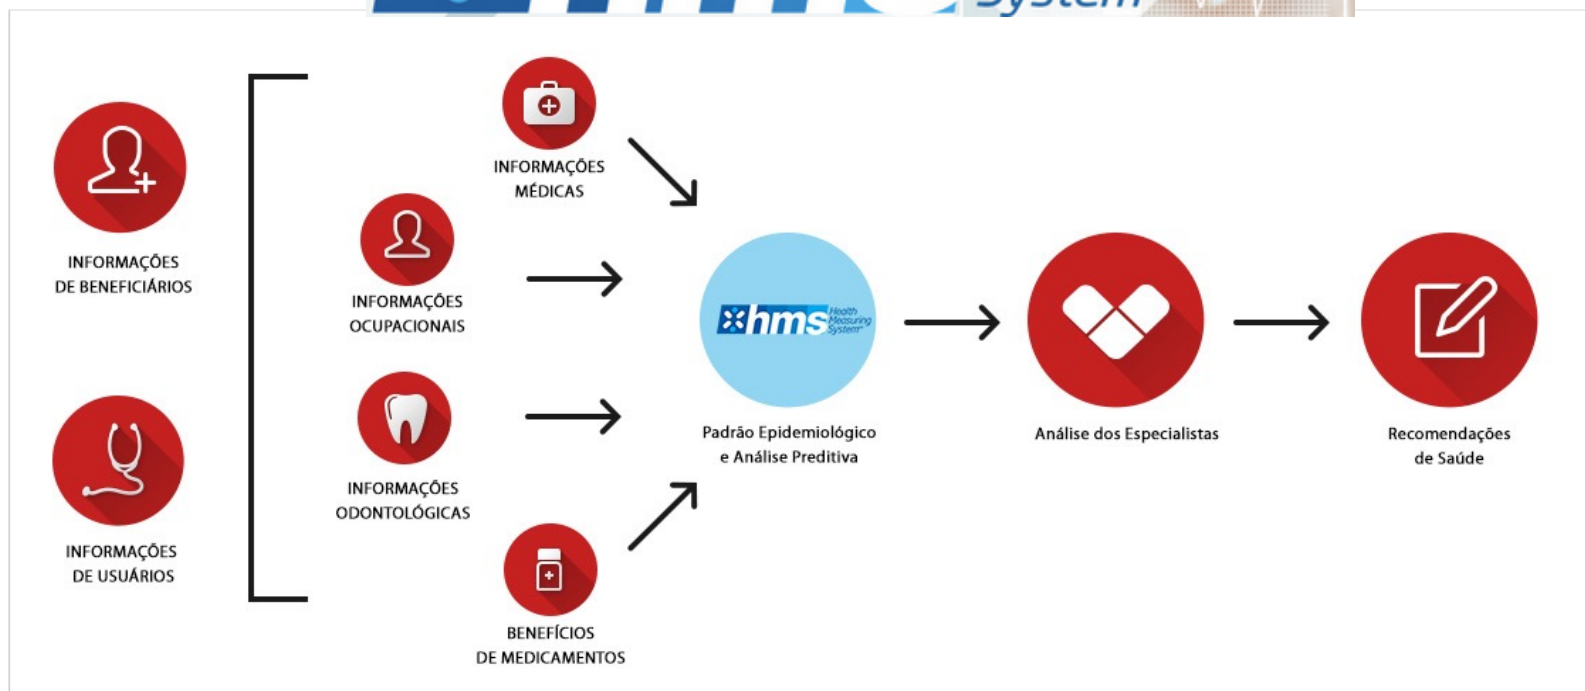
INFORMAÇÕES DE BENEFICIÁRIOS

INFORMAÇÕES DE USUÁRIOS

INFORMAÇÕES MÉDICAS

INFORMAÇÕES OCUPACIONAIS

INFORMAÇÕES ODONTOLÓGICAS

BENEFÍCIOS DE MEDICAMENTOS

hms Health Measuring System

Padrão Epidemiológico e Análise Preditiva

Análise dos Especialistas

Recomendações de Saúde